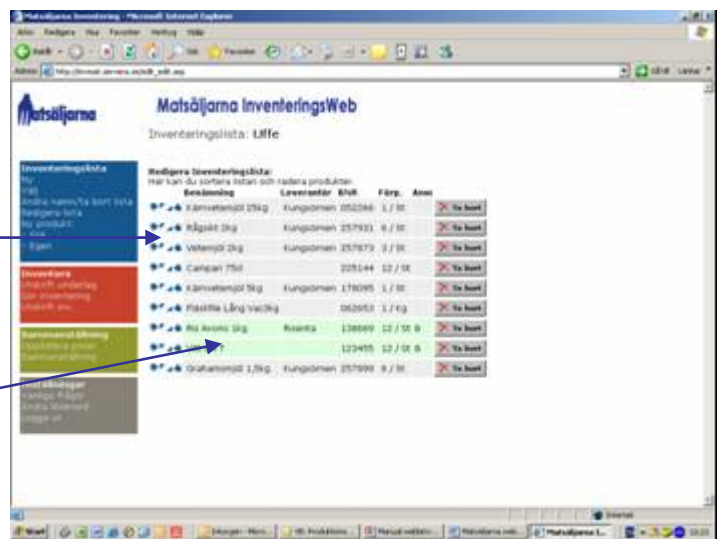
Matsäljarna Inventering - Microsoft Internet Explorer

Matsäljarna

Matsäljarna InventeringsWeb

Inventeringslista: Uffe

Inventeringslista
Ny
Välj
Ändra namn/ta bort lista
Redigera lista
Ny produkt
Egen

Inventera
Utskrift underlag
Ny inventering
Utskrift inv.

Sammanställning

Inställningar

Redigera inventeringslista:
Här kan du sortera listan och radera produkter

| | Benämning | Leverantör | Bf.nr | Förp. | Anm | |
|---|---|---|---|---|---|---|
| | Kärnvetemjöl 25kg | Kungsörnen | 052266 | 1 / St | | Ta bort |
| | Rågsikt 2kg | Kungsörnen | 257931 | 6 / St | | Ta bort |
| | Vetemjöl 2kg | Kungsörnen | 257873 | 3 / St | | Ta bort |
| | Campari 75cl | | 225144 | 12 / St | | Ta bort |
| | Kärnvetemjöl 5kg | Kungsörnen | 178095 | 1 / St | | Ta bort |
| | Päsfille Lång Vacfkg | | 062653 | 1 / Kg | | Ta bort |
| | Ris Arorio 1kg | Risenta | 138669 | 12 / St | B | Ta bort |
| | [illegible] | | 123455 | 12 / St | B | Ta bort |
| | Grahamsmjöl 1,5kg | Kungsörnen | 257999 | 6 / St | | Ta bort |

Start